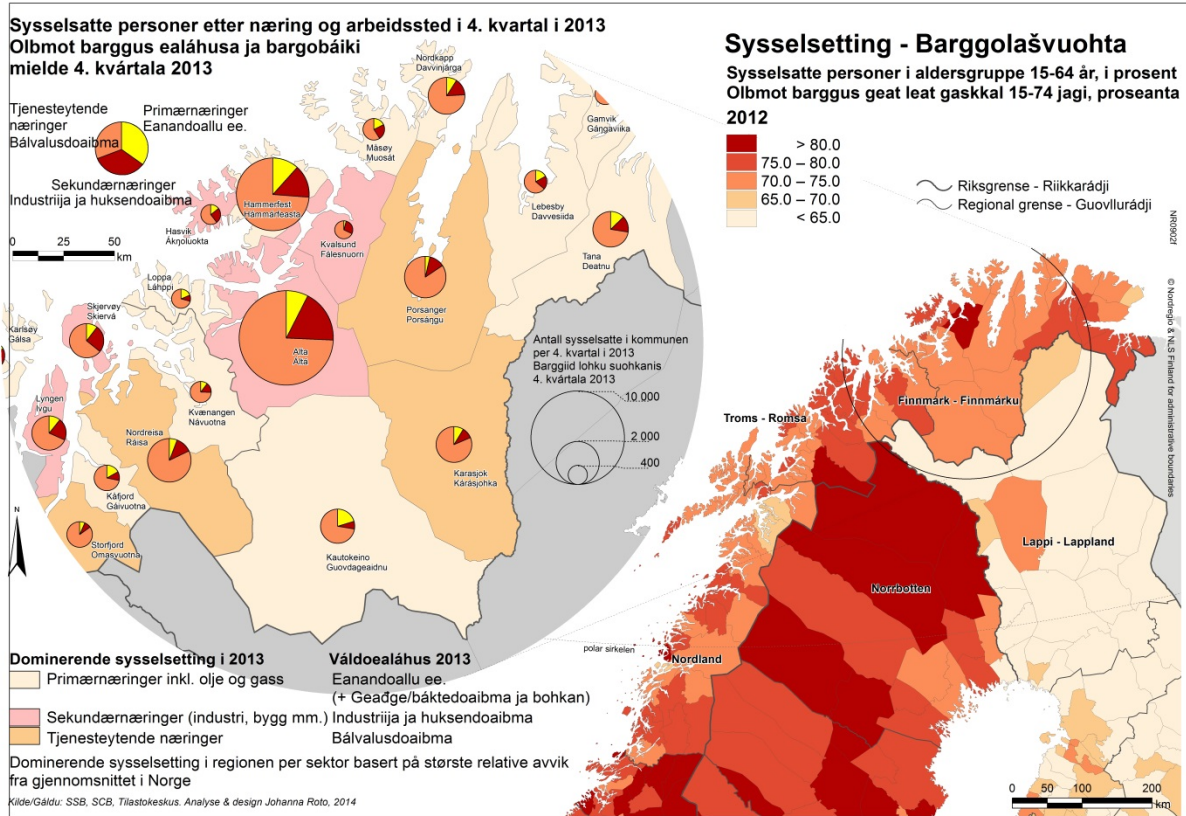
Sysselsatte personer etter næring og arbeidssted i 4. kvartal i 2013
Olbmot barggus ealáhusa ja bargobáiki mielde 4. kvártala 2013

Tjenesteytende næringer
Bálvalusdoaibma

Primærnæringer
Eanandoallu ee.

Sekundærnæringer
Industrija ja huksendoaibma

0 25 50 km

Nordkapp Davvinjárga
Måsøy Muosát
Gamvik Gáŋgaviika
Lebesby Davvesiida
Hammerfest Hámmárfeasta
Hasvik Áknoluokta
Kvalsund Fálesnuorri
Tana Deatnu
Loppa Láhppi
Skjervøy Skiervá
Porsanger Porsáŋgu
Karlsøy Gálsa
Alta Áltá
Lyngen Ivgu
Kvænangen Návuotna
Nordreisa Ráisa
Kåfjord Gáivuotna
Storfjord Omasvuotna
Karasjok Kárášjohka
Kautokeino Guovdageaidnu

Antall sysselsatte i kommunen per 4. kvartal i 2013
Barggiid lohku suohkanis 4. kvártala 2013
10 000
2 000
400

Sysselsetting - Barggolašvuohta
Sysselsatte personer i aldersgruppe 15-64 år, i prosent
Olbmot barggus geat leat gaskkal 15-74 jagi, proseanta
2012

> 80.0
75.0 – 80.0
70.0 – 75.0
65.0 – 70.0
< 65.0

Riksgrense - Riikkarádji
Regional grense - Guovllurádji

NR09024

© Nordregio & NLS Finland for administrative boundaries

Troms - Romsa
Finnmárk - Finnmárku
Lappi - Lappland
Norrbotten
Nordland
polar sirkelen

Dominerende sysselsetting i 2013
Primærnæringer inkl. olje og gass
Sekundærnæringer (industri, bygg mm.)
Tjenesteytende næringer

Váldoealáhus 2013
Eanandoallu ee.
(+ Geađge/báktedoaibma ja bohkan)
Industrija ja huksendoaibma
Bálvalusdoaibma

Dominerende sysselsetting i regionen per sektor basert på største relative avvik fra gjennomsnittet i Norge

Kilde/Gáldu: SSB, SCB, Tilastokeskus. Analyse & design Johanna Roto, 2014

0 50 100 200 km